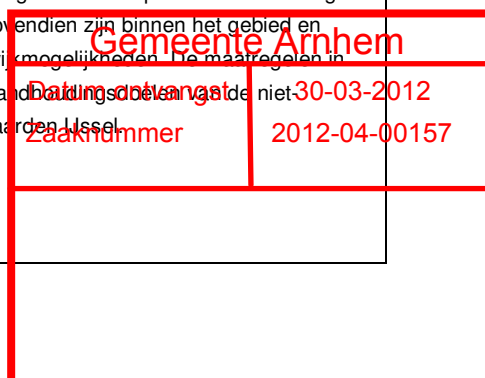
Gemeente Arnhem

| Datum ontvangst | 30-03-2012 |
|---|---|
| Zaaknummer | 2012-04-00157 |

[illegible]ovendien zijn binnen het gebied en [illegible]ijkmogelijkheden. De maatregelen in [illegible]andhoudingsdoelen van de niet-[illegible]aarden IJssel.